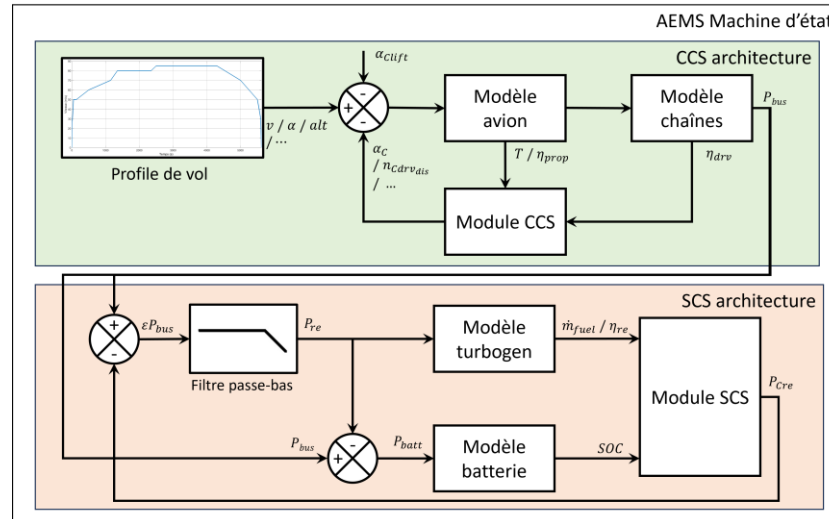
AEMS Machine d'état

CCS architecture

$\alpha_{Clift}$

+

-

-

$v$ / $\alpha$ / $alt$ / …

Profile de vol

Modèle avion

Modèle chaînes

$P_{bus}$

$T$ / $\eta_{prop}$

$\eta_{drv}$

$\alpha_C$ / $n_{Cdrv_{dis}}$ / …

Module CCS

SCS architecture

+

-

$\varepsilon P_{bus}$

Filtre passe-bas

$P_{re}$

Modèle turbogen

$\dot{m}_{fuel}$ / $\eta_{re}$

Module SCS

$P_{Cre}$

$P_{bus}$

+

-

$P_{batt}$

Modèle batterie

$SOC$